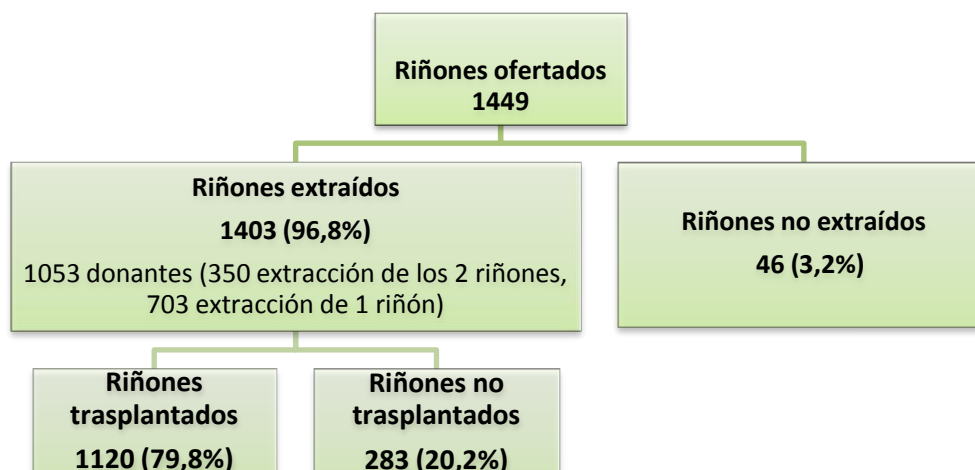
Riñones ofertados
1449

Riñones extraídos
1403 (96,8%)
1053 donantes (350 extracción de los 2 riñones, 703 extracción de 1 riñón)

Riñones no extraídos
46 (3,2%)

Riñones trasplantados
1120 (79,8%)

Riñones no trasplantados
283 (20,2%)